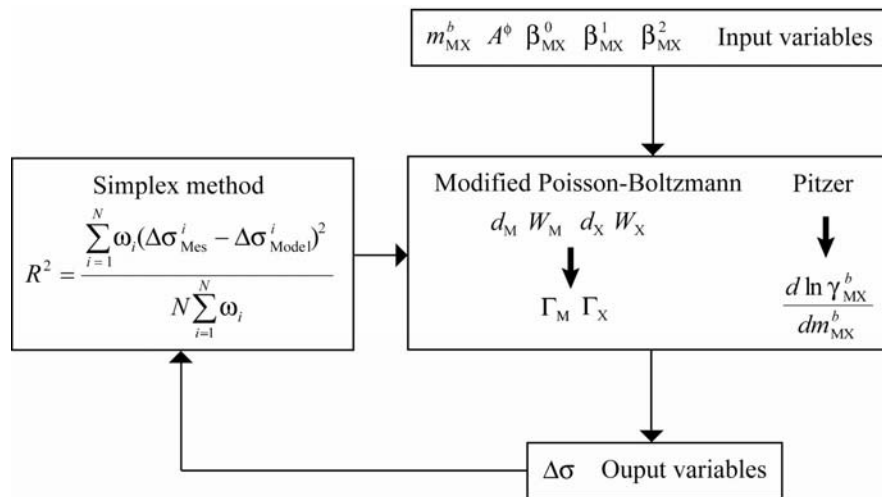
$m_{MX}^{b}$ $A^{\phi}$ $\beta_{MX}^{0}$ $\beta_{MX}^{1}$ $\beta_{MX}^{2}$ Input variables

Simplex method

$R^2 = \frac{\sum_{i=1}^{N} \omega_i (\Delta\sigma_{Mes}^{i} - \Delta\sigma_{Model}^{i})^2}{N \sum_{i=1}^{N} \omega_i}$

Modified Poisson-Boltzmann

$d_M$ $W_M$ $d_X$ $W_X$

$\Gamma_M$ $\Gamma_X$

Pitzer

$\frac{d \ln \gamma_{MX}^{b}}{dm_{MX}^{b}}$

$\Delta\sigma$ Ouput variables